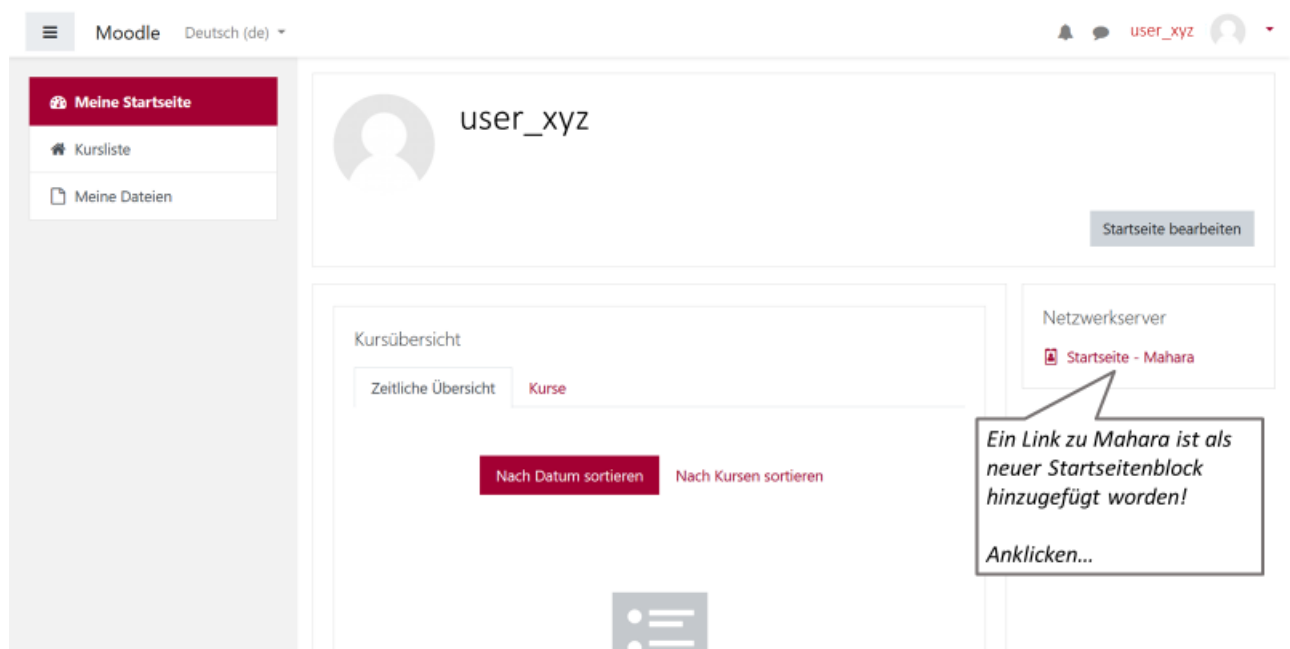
Moodle Deutsch (de)

user_xyz

Meine Startseite
Kursliste
Meine Dateien

user_xyz

Startseite bearbeiten

Kursübersicht

Zeitliche Übersicht
Kurse

Nach Datum sortieren
Nach Kursen sortieren

Netzwerkserver

Startseite - Mahara

Ein Link zu Mahara ist als neuer Startseitenblock hinzugefügt worden!

Anklicken…